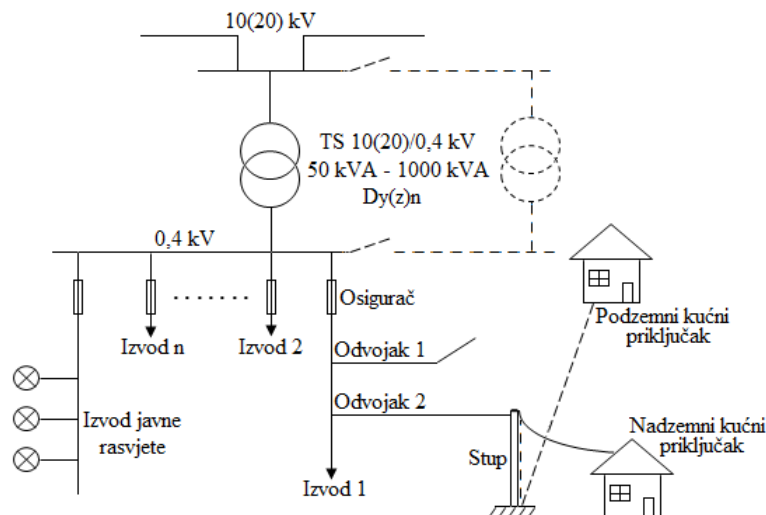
10(20) kV

TS 10(20)/0,4 kV
50 kVA - 1000 kVA
Dy(z)n

0,4 kV

Osigurač

Izvod n

Izvod 2

Odvojak 1

Odvojak 2

Izvod javne rasvjete

Izvod 1

Stup

Podzemni kućni priključak

Nadzemni kućni priključak